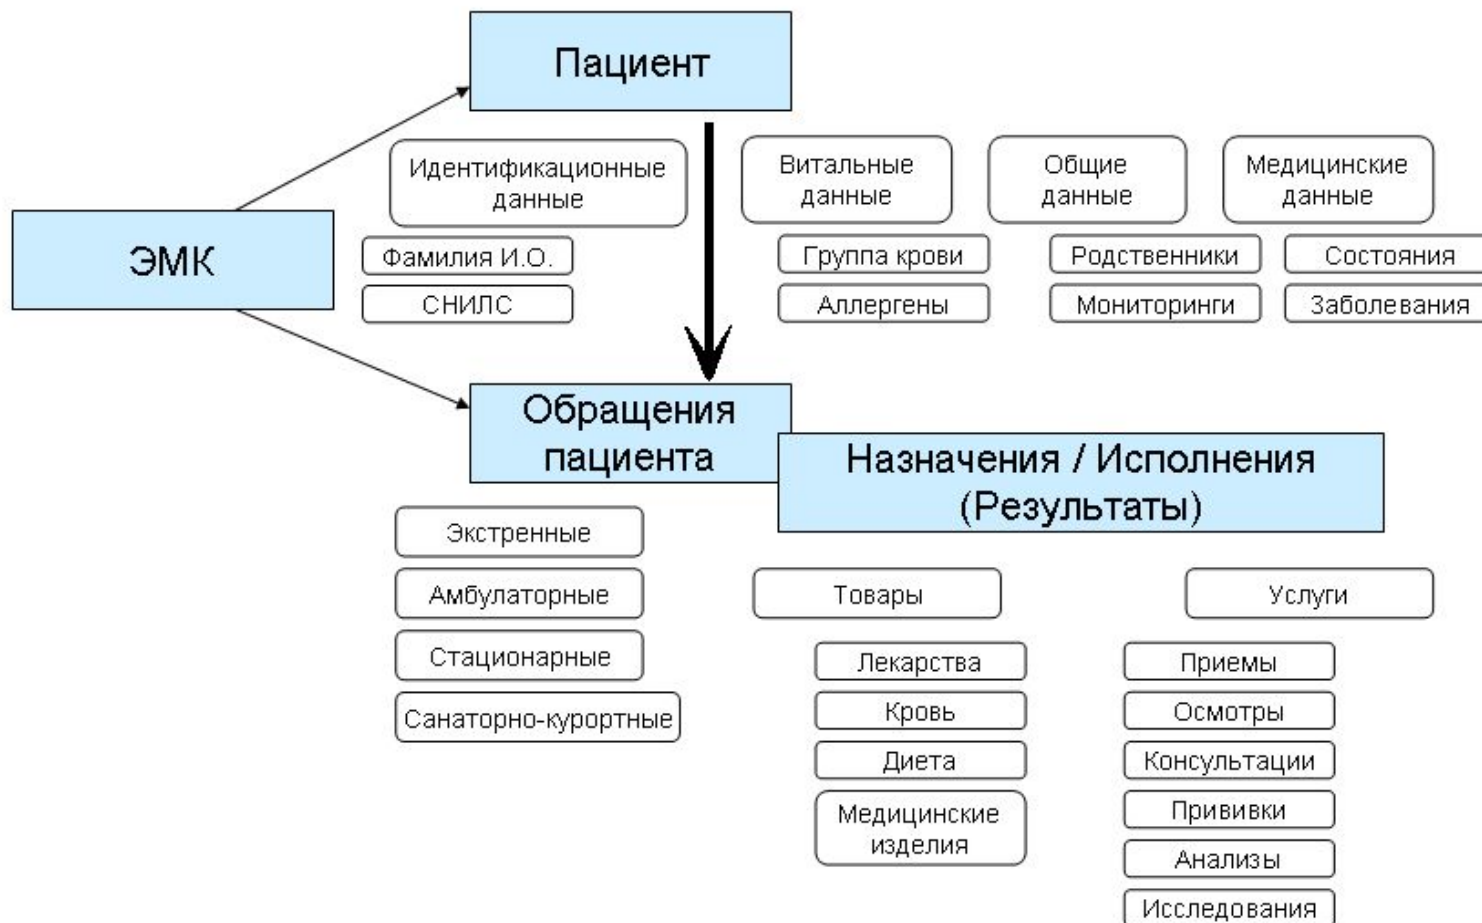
Пациент

ЭМК

Идентификационные данные

Фамилия И.О.

СНИЛС

Витальные данные

Группа крови

Аллергены

Общие данные

Родственники

Мониторинги

Медицинские данные

Состояния

Заболевания

Обращения пациента

Экстренные

Амбулаторные

Стационарные

Санаторно-курортные

Назначения / Исполнения (Результаты)

Товары

Лекарства

Кровь

Диета

Медицинские изделия

Услуги

Приемы

Осмотры

Консультации

Прививки

Анализы

Исследования